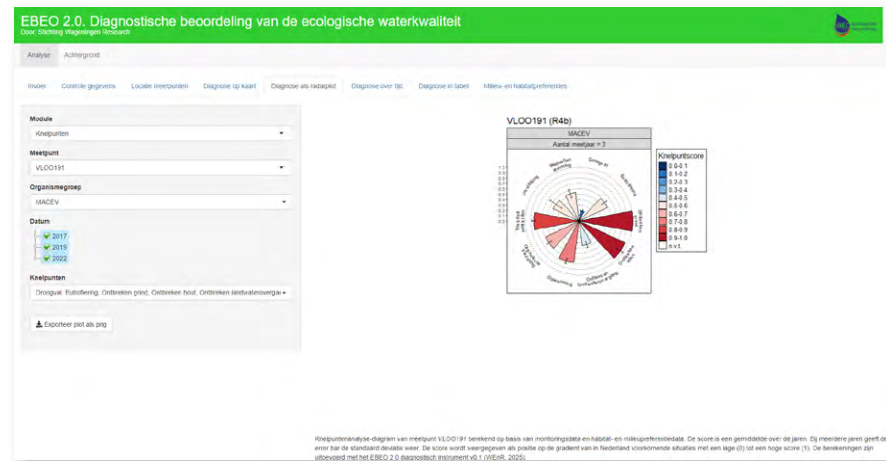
EBEO 2.0. Diagnostische beoordeling van de ecologische waterkwaliteit
Door: Stichting Wageningen Research

Analyse Achtergrond

Invoer Controle gegevens Locatie meetpunten Diagnose op kaart Diagnose als radarplot Diagnose over tijd Diagnose in tabel Milieu- en habitatpreferenties

Module
Knelpunten

Meetpunt
VLOO191

Organismegroep
MACEV

Datum
2017
2019
2022

Knelpunten
Droogval, Eutrofiering, Ontbreken grind, Ontbreken hout, Ontbreken landwatenovergang

Exporteer plot als png

VLOO191 (R4b)
MACEV
Aantal meetjaar = 3

Knelpuntscore
0.0-0.1
0.1-0.2
0.2-0.3
0.3-0.4
0.4-0.5
0.5-0.6
0.6-0.7
0.7-0.8
0.8-0.9
0.9-1.0
n.v.t.

Knelpuntenanalyse-diagram van meetpunt VLOO191 berekend op basis van monitoringsdata en habitat- en milieupreferentiedata. De score is een gemiddelde over de jaren. Bij meerdere jaren geeft de error bar de standaard deviatie weer. De score wordt weergegeven als positie op de gradient van in Nederland voorkomende situaties met een lage (0) tot een hoge score (1). De berekeningen zijn uitgevoerd met het EBEO 2.0 diagnostisch instrument v0.1 (WEnR, 2025).